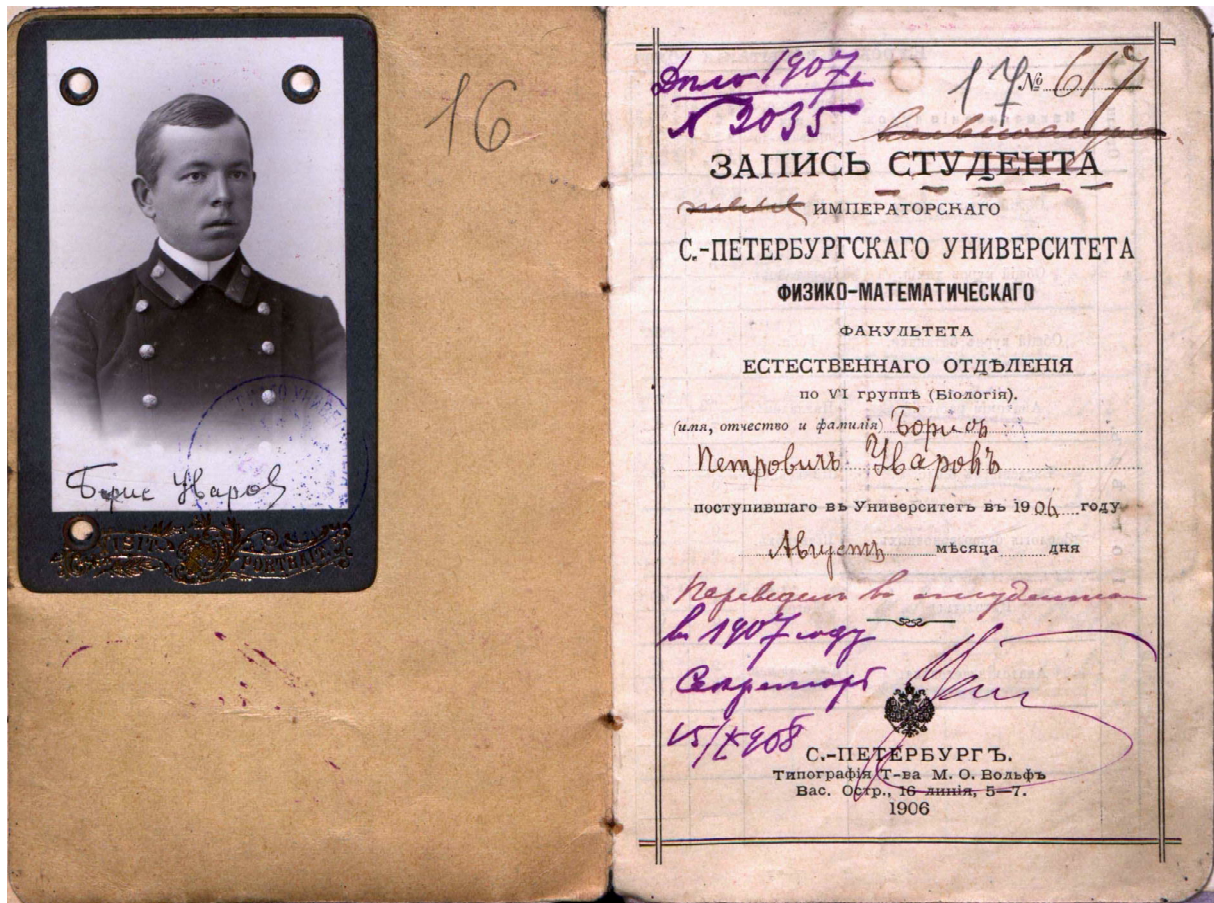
Борис Уваров

16

Дело 1907 г. № 2035

17 № 617

~~вольнослушателя~~

ЗАПИСЬ СТУДЕНТА

~~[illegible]~~ ИМПЕРАТОРСКАГО

С.-ПЕТЕРБУРГСКАГО УНИВЕРСИТЕТА

ФИЗИКО-МАТЕМАТИЧЕСКАГО

ФАКУЛЬТЕТА

ЕСТЕСТВЕННАГО ОТДѢЛЕНІЯ

по VI группѣ (Біологія).

(имя, отчество и фамилія) Борисъ Петровичъ Уваровъ

поступившаго въ Университетъ въ 1906 году

Августъ мѣсяца дня

Переведен в студенты в 1907 году Секретарь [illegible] 15/X 908

С.-ПЕТЕРБУРГЪ.
Типографія Т-ва М. О. Вольфъ
Вас. Остр., 16 линія, 5—7.
1906